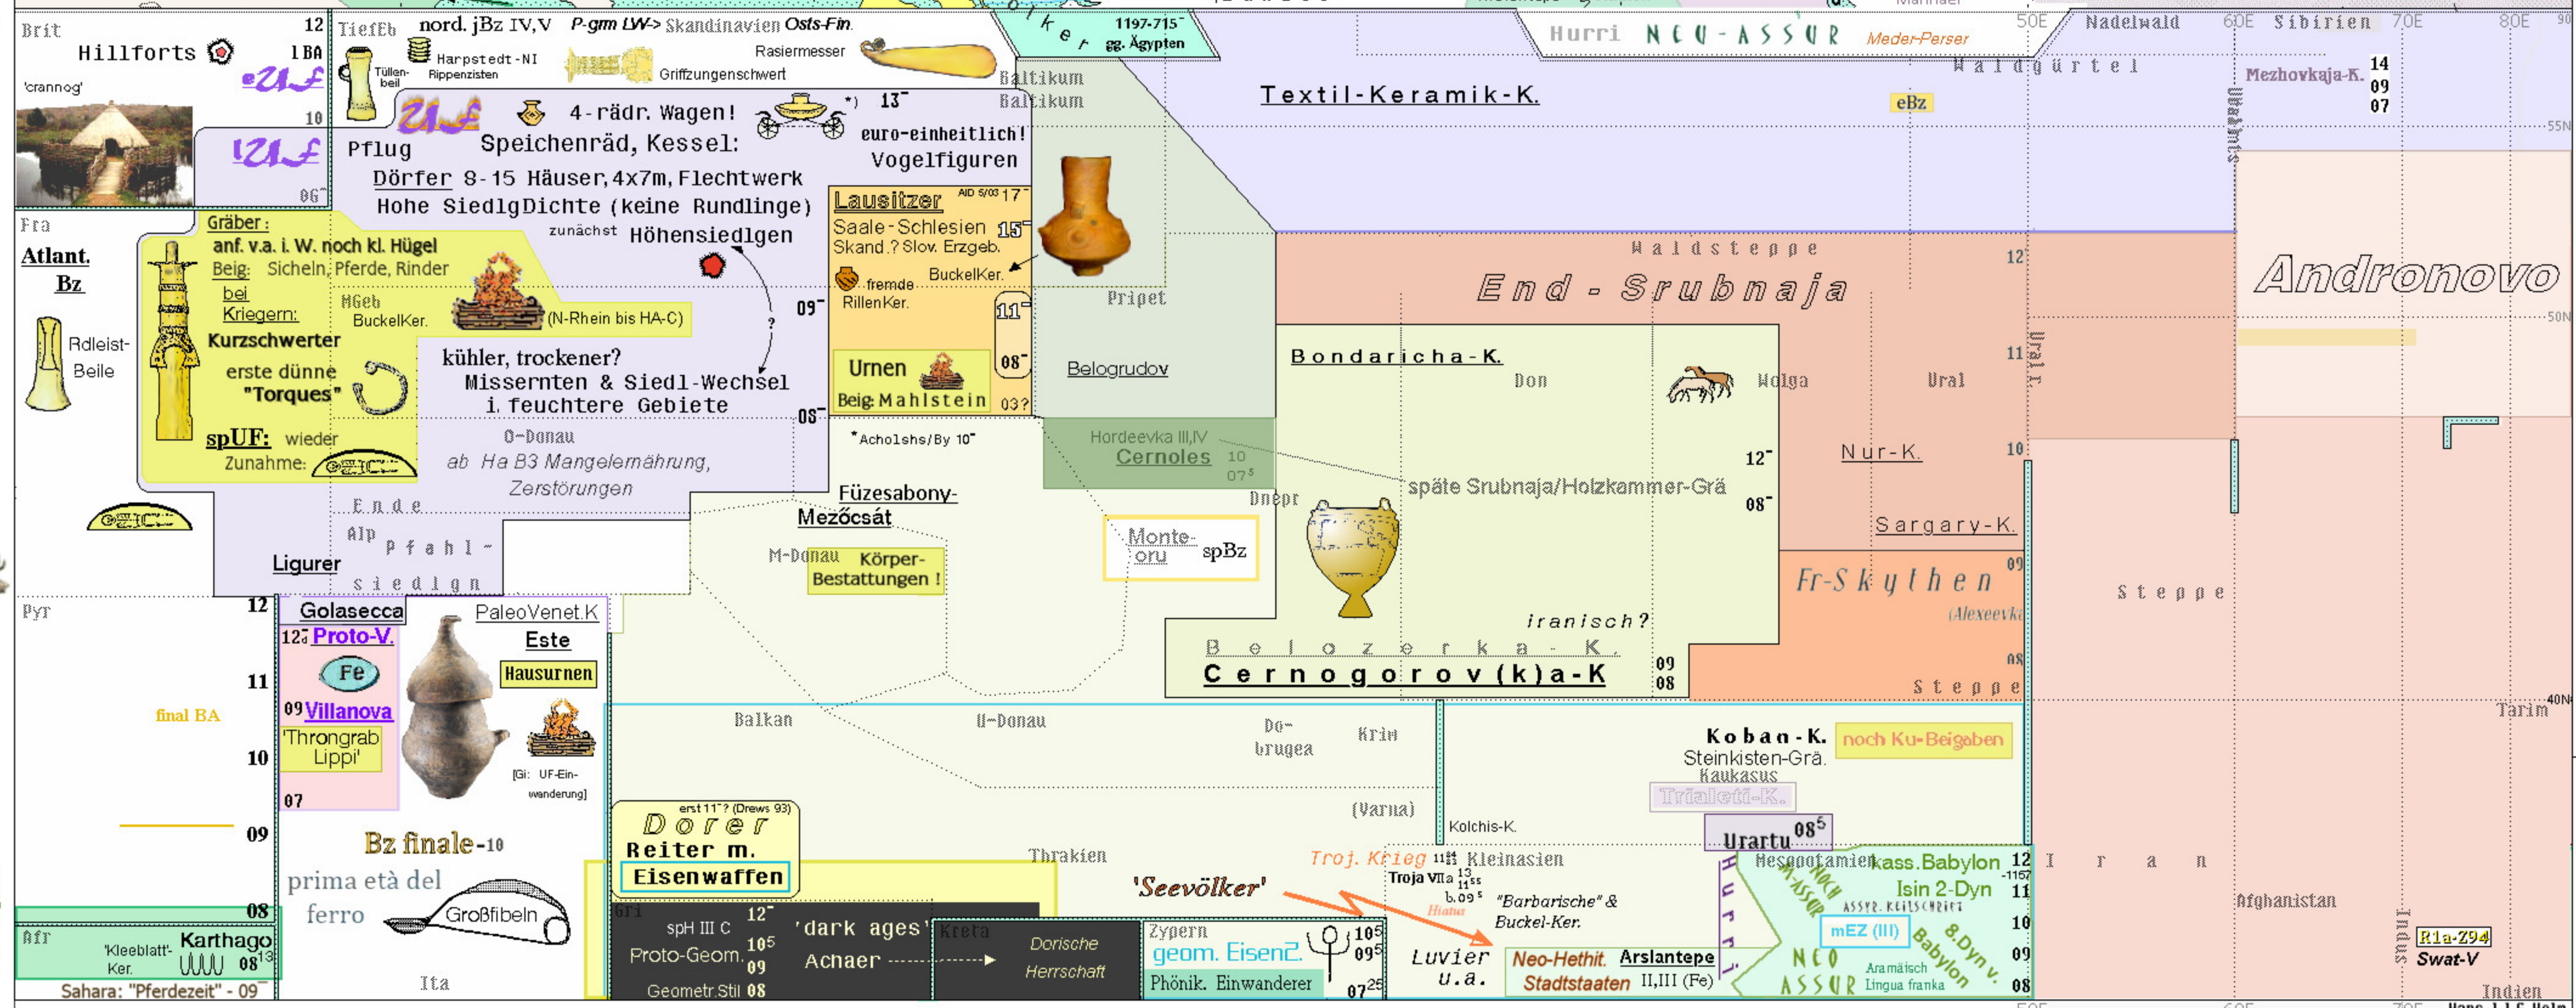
Brit
12
Hillforts
1 BA
'crannog'
10
06
TiefEb
nord. jBz IV,V
P-gm LW-> Skandinavien Osts-Fin.
Harpstedt-NI
Rippenzisten
Tüllenbeil
Rasiermesser
Griffzungenschwert
Baltikum
Baltikum
1197-715
gg. Ägypten
4-rädr. Wagen!
Speicheräd, Kessel:
Pflug
13
euro-einheitlich!
Vogelfiguren
Dörfer 8-15 Häuser, 4x7m, Flechtwerk
Hohe SiedlgDichte (keine Rundlinge)
zunächst Höhensiedlgen
Hurri
NEU-ASSUR
Meder-Perser
50E
Nadelwald
60E
Sibirien
70E
80E
Waldgürtel
Textil-Keramik-K.
Mezhovkaja-K.
14
09
07
eBz
Uralsk
55N
Fra
Atlant.
Bz
Rdleist-Beile
Gräber:
anf. v.a. i. W. noch kl. Hügel
Beig: Sicheln, Pferde, Rinder
bei Kriegern:
Kurzschwerter
erste dünne "Torques"
spUF: wieder Zunahme:
MGeb
BuckelKer.
(N-Rhein bis HA-C)
kühler, trockener?
Missernten & Siedl-Wechsel
i. feuchtere Gebiete
09
08
?
Lausitzer
AID 5/03
17
Saale-Schlesien 15
Skand.? Slov. Erzgeb.
fremde
BuckelKer.
RillenKer.
11
08
Urnen
Beig: Mahlstein
03?
Pripet
Belogrudov
Waldsteppe
End-Srubnaja
12
11
Ural
Andronovo
50N
Bondaricha-K.
Don
Wolga
Ural
O-Donau
ab Ha B3 Mangelernährung,
Zerstörungen
*Acholshs/By 10
Hordeevka III,IV
Cernoles
10
07
Nur-K.
10
12
08
späte Srubnaja/Holzkammer-Grä
Ende
Alp
Pfahl-
siedlgn
Ligurer
Füzesabony-
Mezőcsát
Dnepr
Monte-oru
spBz
M-Donau
Körper-Bestattungen!
Sargary-K.
Fr-Skythen
(Alexeevka)
09
08
Steppe
iranisch?
Belozerka-K.
Cernogorov(k)a-K
09
08
Steppe
Steppe
40N
Tarim
Pyr
12
Golasecca
PaleoVenet.K
12
Proto-V.
Este
Fe
Hausurnen
11
final BA
09 Villanova
'Throngrab Lippi'
10
[Gi: UF-Einwanderung]
07
09
Bz finale-10
prima età del ferro
Großfibeln
08
Afr
'Kleeblatt'-Ker.
Karthago
08
Sahara: "Pferdezeit" - 09
Ita
Balkan
U-Donau
Do-brugea
Krim
(Varna)
Thrakien
Koban-K.
noch Ku-Beigaben
Steinkisten-Grä.
Kaukasus
Trialeti-K.
Kolchis-K.
Urartu 08
erst 11? (Drews 93)
Dorer
Reiter m.
Eisenwaffen
Gri
spH III C
12
105
Proto-Geom.
09
Geometr.Stil 08
'dark ages'
Achaer
Kreta
Dorische Herrschaft
Troj. Krieg
11
Kleinasien
Troja VIIa
'Seevölker'
"Barbarische" & Buckel-Ker.
Hiatus
Zypern
geom. Eisenz.
Phönik. Einwanderer
105
095
0725
Luvier u.a.
Neo-Hethit. Stadtstaaten
Arslantepe II,III (Fe)
Mesopotamien
kass.Babylon
Isin 2-Dyn
12
-1157
11
10
09
08
mEZ (III)
NEO ASSUR
Aramäisch Lingua franka
8.Dyn v. Babylon
Hurri
Iran
Afghanistan
Indus
R1a-Z94
Swat-V
Indien